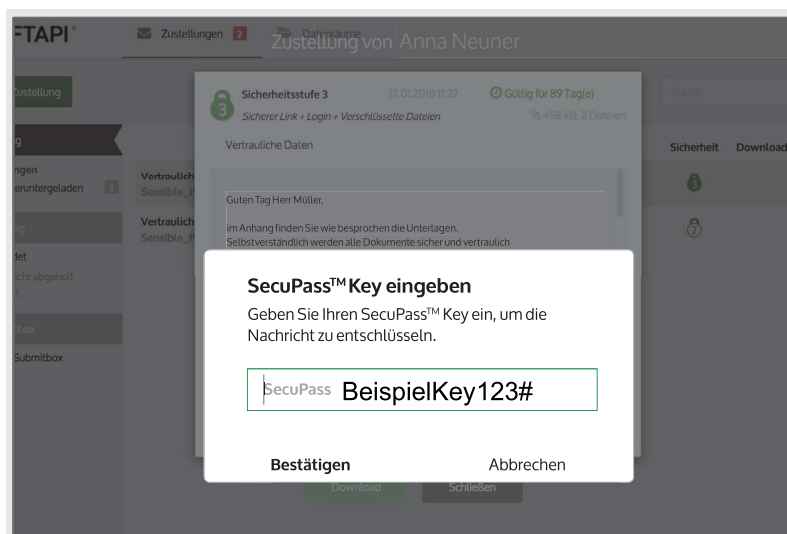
FTAPI

Zustellungen 2

Datenräume

Zustellung von Anna Neuner

Zustellung

g

ngen

eruntergeladen 2

g

det

icht abgeholt

t

tbox

Submitbox

Vertraulich

Sensible_P

Vertraulich

Sensible_P

Suche

Sicherheit

Download

Sicherheitsstufe 3

17.01.2018 11:27

Gültig für 89 Tag(e)

Sicherer Link + Login + Verschlüsselte Dateien

458 kB, 2 Dateien

Vertrauliche Daten

Guten Tag Herr Müller,

im Anhang finden Sie wie besprochen die Unterlagen.

Selbstverständlich werden alle Dokumente sicher und vertraulich

SecuPass™ Key eingeben

Geben Sie Ihren SecuPass™ Key ein, um die Nachricht zu entschlüsseln.

SecuPass BeispielKey123#

Bestätigen

Abbrechen

Download

Schließen